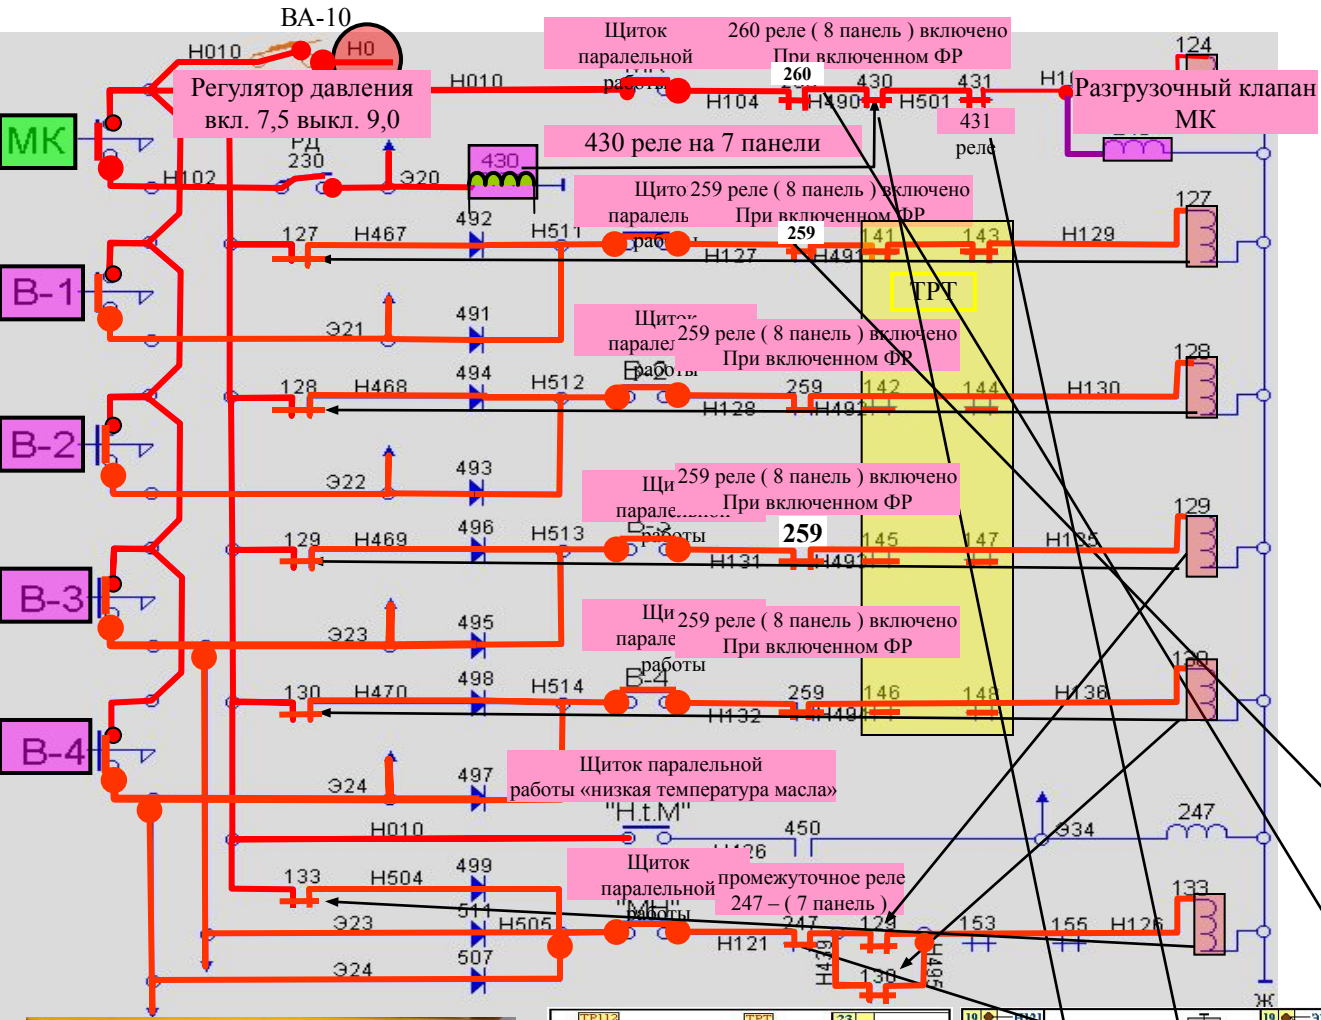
ВА-10

Н010

Н0

Регулятор давления вкл. 7,5 выкл. 9,0

Н010

МК

РД 230

Н102

Э20

430

Щиток паралельной работы

260 реле ( 8 панель ) включено При включенном ФР

260

430

431

Н104

Н490

Н501

431 реле

124

Н1

Разгрузочный клапан МК

430 реле на 7 панели

Щито паралель работы

259 реле ( 8 панель ) включено При включенном ФР

259

492

127

Н467

Н511

Н127

Н491

141

143

Н129

127

В-1

ТРТ

491

Э21

Щиток паралел

259 реле ( 8 панель ) включено При включенном ФР

В-3 работы

494

128

Н468

Н512

259

142

144

Н130

128

Н128

Н492

В-2

493

Э22

Щи паралельной

259 реле ( 8 панель ) включено При включенном ФР

В-3 работы

259

496

129

Н469

Н513

145

147

Н135

129

Н131

Н491

В-3

495

Э23

Щи парале

259 реле ( 8 панель ) включено При включенном ФР

работы

В-4

498

130

Н470

Н514

259

146

148

Н136

130

Н132

Н493

В-4

497

Э24

Щиток паралельной работы «низкая температура масла»

"Н.t.М"

Н010

450

Э34

247

Н426

Щиток паралельной работы

промежуточное реле 247 – ( 7 панель )

133

Н504

499

"МН"

133

511

Э23

Н505

247

129

153

155

Н126

Н121

Н479

130

Н495

Э24

507

Ж